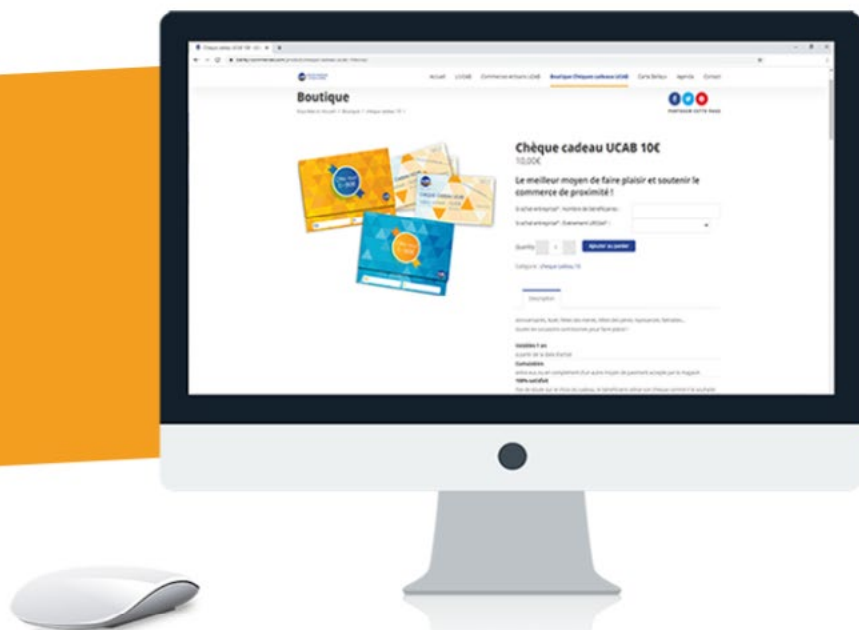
Boutique

Chèque cadeau UCAB 10€

10,00€

Le meilleur moyen de faire plaisir et soutenir le commerce de proximité !

Ajouter au panier

Description

Accueil UCAB Commerces et bars UCAB Boutique Chèques cadeaux UCAB Carte Bellau Agenda Contact

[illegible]